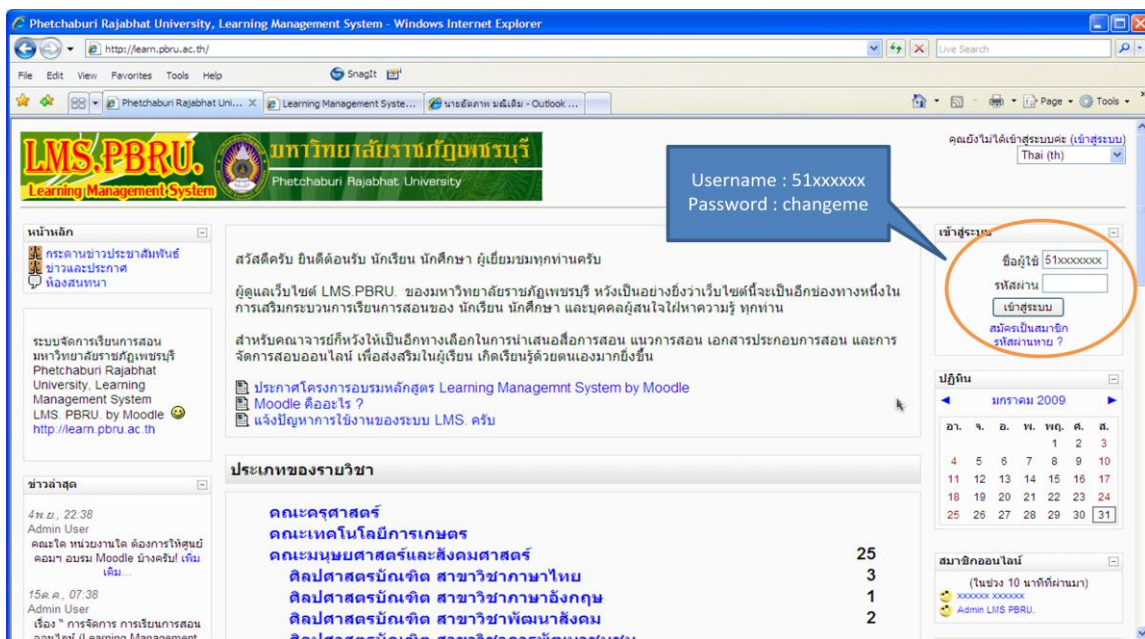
Phetchaburi Rajabhat University, Learning Management System - Windows Internet Explorer

http://learn.pbru.ac.th/

Live Search

File Edit View Favorites Tools Help

SnagIt

Phetchaburi Rajabhat Uni... Learning Management Syste... นายอัตภาพ มณีเติม - Outlook ...

Page Tools

LMS.PBRU. Learning Management System

มหาวิทยาลัยราชภัฏเพชรบุรี Phetchaburi Rajabhat University

คุณยังไม่ได้เข้าสู่ระบบค่ะ (เข้าสู่ระบบ)

Thai (th)

Username : 51xxxxxx
Password : changeme

หน้าหลัก

กระดานข่าวประชาสัมพันธ์
ข่าวและประกาศ
ห้องสนทนา

ระบบจัดการเรียนการสอน มหาวิทยาลัยราชภัฏเพชรบุรี Phetchaburi Rajabhat University, Learning Management System LMS. PBRU. by Moodle http://learn.pbru.ac.th

ข่าวล่าสุด

4พ.ย., 22:38
Admin User
คณะใด หน่วยงานใด ต้องการให้ศูนย์คอมฯ อบรม Moodle บ้างครับ! เพิ่มเติม...

15ต.ค., 07:38
Admin User
เรื่อง " การจัดการ การเรียนการสอนออนไลน์ (Learning Management

สวัสดีครับ ยินดีต้อนรับ นักเรียน นักศึกษา ผู้เยี่ยมชมทุกท่านครับ

ผู้ดูแลเว็บไซต์ LMS.PBRU. ของมหาวิทยาลัยราชภัฏเพชรบุรี หวังเป็นอย่างยิ่งว่าเว็บไซต์นี้จะเป็นอีกช่องทางหนึ่งในการเสริมกระบวนการเรียนการสอนของ นักเรียน นักศึกษา และบุคคลผู้สนใจใฝ่หาความรู้ ทุกท่าน

สำหรับคณาจารย์ก็หวังให้เป็นอีกทางเลือกในการนำเสนอสื่อการสอน แนวการสอน เอกสารประกอบการสอน และการจัดการสอบออนไลน์ เพื่อส่งเสริมในผู้เรียน เกิดเรียนรู้ด้วยตนเองมากยิ่งขึ้น

ประกาศโครงการอบรมหลักสูตร Learning Managemnt System by Moodle
Moodle คืออะไร ?
แจ้งปัญหาการใช้งานของระบบ LMS. ครับ

ประเภทของรายวิชา

| | |
|---|---|
| คณะครุศาสตร์ | |
| คณะเทคโนโลยีการเกษตร | |
| คณะมนุษยศาสตร์และสังคมศาสตร์ | 25 |
| ศิลปศาสตรบัณฑิต สาขาวิชาภาษาไทย | 3 |
| ศิลปศาสตรบัณฑิต สาขาวิชาภาษาอังกฤษ | 1 |
| ศิลปศาสตรบัณฑิต สาขาวิชาพัฒนาสังคม | 2 |

เข้าสู่ระบบ

ชื่อผู้ใช้ 51xxxxxxx
รหัสผ่าน
เข้าสู่ระบบ
สมัครเป็นสมาชิก
รหัสผ่านหาย ?

ปฏิทิน

มกราคม 2009

| อา. | จ. | อ. | พ. | พฤ. | ศ. | ส. |
|---|---|---|---|---|---|---|
| | | | | 1 | 2 | 3 |
| 4 | 5 | 6 | 7 | 8 | 9 | 10 |
| 11 | 12 | 13 | 14 | 15 | 16 | 17 |
| 18 | 19 | 20 | 21 | 22 | 23 | 24 |
| 25 | 26 | 27 | 28 | 29 | 30 | 31 |

สมาชิกออนไลน์

(ในช่วง 10 นาทีที่ผ่านมา)
xxxxxx xxxxxx
Admin LMS PBRU.